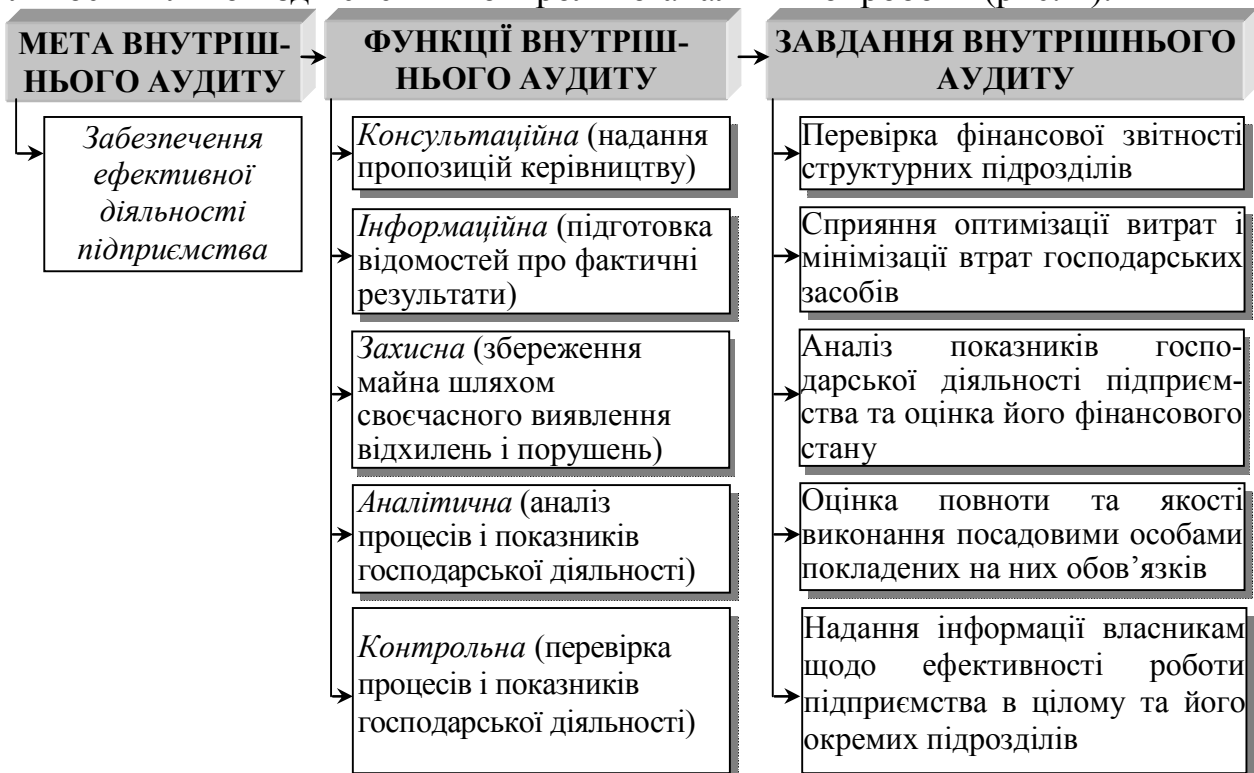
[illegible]

МЕТА ВНУТРІШНЬОГО АУДИТУ

*Забезпечення ефективної діяльності підприємства*

ФУНКЦІЇ ВНУТРІШНЬОГО АУДИТУ

*Консультаційна* (надання пропозицій керівництву)

*Інформаційна* (підготовка відомостей про фактичні результати)

*Захисна* (збереження майна шляхом своєчасного виявлення відхилень і порушень)

*Аналітична* (аналіз процесів і показників господарської діяльності)

*Контрольна* (перевірка процесів і показників господарської діяльності)

ЗАВДАННЯ ВНУТРІШНЬОГО АУДИТУ

Перевірка фінансової звітності структурних підрозділів

Сприяння оптимізації витрат і мінімізації втрат господарських засобів

Аналіз показників господарської діяльності підприємства та оцінка його фінансового стану

Оцінка повноти та якості виконання посадовими особами покладених на них обов'язків

Надання інформації власникам щодо ефективності роботи підприємства в цілому та його окремих підрозділів